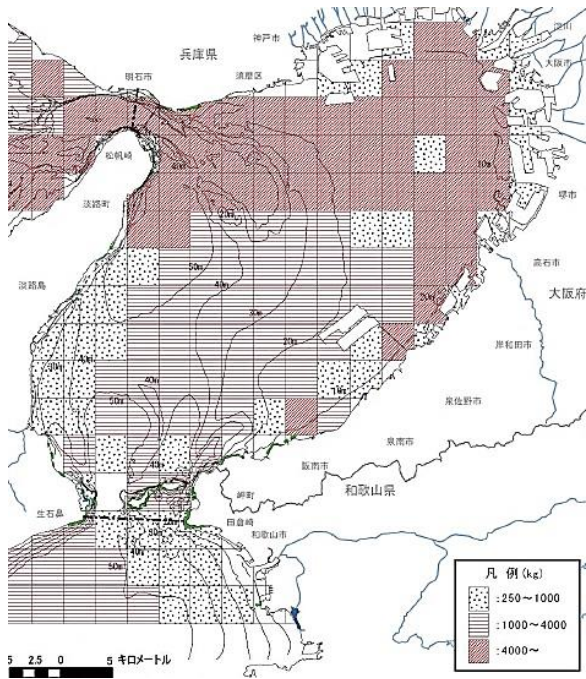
兵庫県
神戸市
須磨区
明石市
大阪市
堺市
松帆崎
淡路町
10m
20m
50m
40m
30m
20m
10m
高石市
淡路島
大阪府
20m
岸和田市
30m
40m
50m
10m
泉佐野市
泉南市
阪南市
40m
岬町
和歌山県
生石鼻
目良崎
和歌山市
40m
50m
凡 例 (kg)
:250～1000
:1000～4000
:4000～
5 2.5 0 5 キロメートル